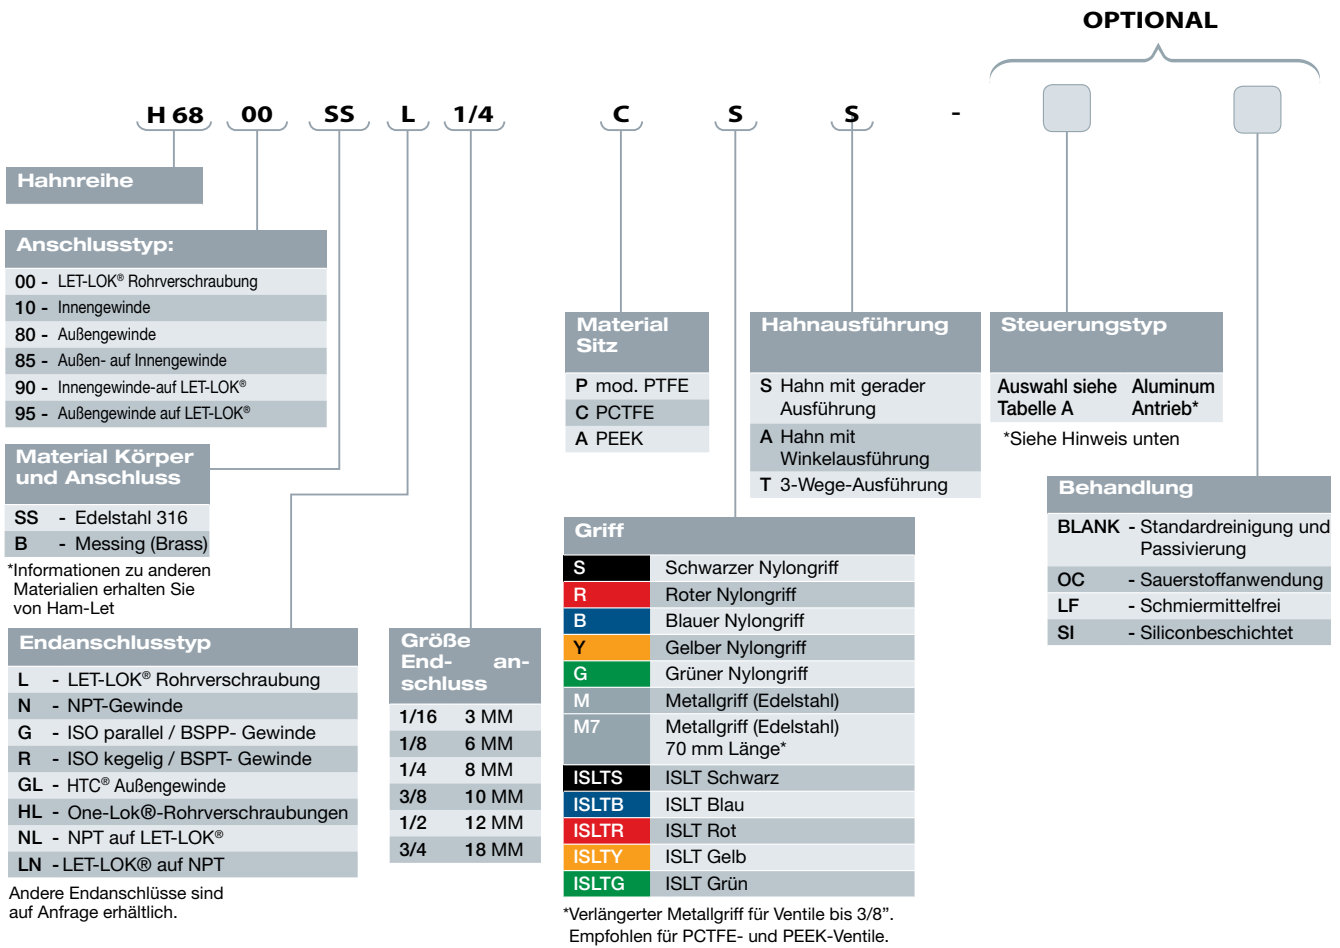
OPTIONAL

H 68 00 SS L 1/4 C S S -

Hahnreihe

Anschlusstyp:

| | |
|---|---|
| 00 - | LET-LOK® Rohrverschraubung |
| 10 - | Innengewinde |
| 80 - | Außengewinde |
| 85 - | Außen- auf Innengewinde |
| 90 - | Innengewinde-auf LET-LOK® |
| 95 - | Außengewinde auf LET-LOK® |

Material Körper und Anschluss

| | |
|---|---|
| SS | - Edelstahl 316 |
| B | - Messing (Brass) |

*Informationen zu anderen Materialien erhalten Sie von Ham-Let

Endanschlusstyp

| | |
|---|---|
| L | - LET-LOK® Rohrverschraubung |
| N | - NPT-Gewinde |
| G | - ISO parallel / BSPP- Gewinde |
| R | - ISO kegelig / BSPT- Gewinde |
| GL | - HTC® Außengewinde |
| HL | - One-Lok®-Rohrverschraubungen |
| NL | - NPT auf LET-LOK® |
| LN | - LET-LOK® auf NPT |

Andere Endanschlüsse sind auf Anfrage erhältlich.

Größe End- anschluss

| | |
|---|---|
| 1/16 | 3 MM |
| 1/8 | 6 MM |
| 1/4 | 8 MM |
| 3/8 | 10 MM |
| 1/2 | 12 MM |
| 3/4 | 18 MM |

Material Sitz

| | |
|---|---|
| P | mod. PTFE |
| C | PCTFE |
| A | PEEK |

Hahnausführung

| | |
|---|---|
| S | Hahn mit gerader Ausführung |
| A | Hahn mit Winkelausführung |
| T | 3-Wege-Ausführung |

Griff

| | |
|---|---|
| S | Schwarzer Nylongriff |
| R | Roter Nylongriff |
| B | Blauer Nylongriff |
| Y | Gelber Nylongriff |
| G | Grüner Nylongriff |
| M | Metallgriff (Edelstahl) |
| M7 | Metallgriff (Edelstahl) 70 mm Länge* |
| ISLTS | ISLT Schwarz |
| ISLTB | ISLT Blau |
| ISLTR | ISLT Rot |
| ISLTY | ISLT Gelb |
| ISLTG | ISLT Grün |

*Verlängerter Metallgriff für Ventile bis 3/8". Empfohlen für PCTFE- und PEEK-Ventile.

Steuerungstyp

| | |
|---|---|
| Auswahl siehe Tabelle A | Aluminum Antrieb* |

*Siehe Hinweis unten

Behandlung

| | |
|---|---|
| BLANK | - Standardreinigung und Passivierung |
| OC | - Sauerstoffanwendung |
| LF | - Schmiermittelfrei |
| SI | - Siliconbeschichtet |